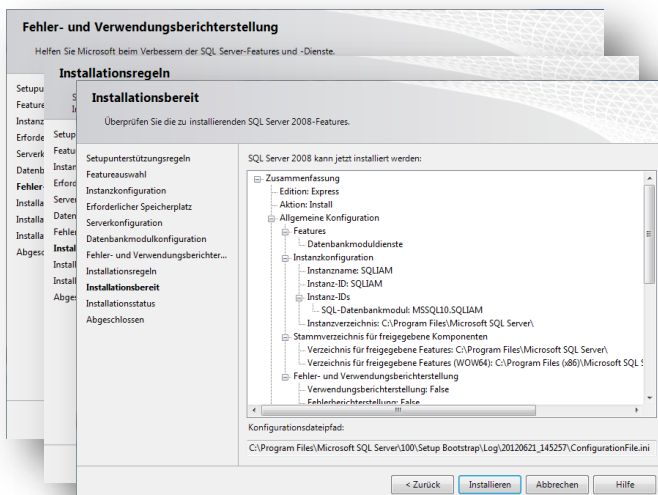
Fehler- und Verwendungsberichterstellung

Helfen Sie Microsoft beim Verbessern der SQL Server-Features und -Dienste.

Setup
Feature
Instanz
Erforde
Serverk
Datenb
Fehler-
Installa
Installa
Installa
Abgesc

Installationsregeln

S
Ir

Setup
Featu
Instan
Erford
Server
Daten
Fehler
Insta
Insta
Insta
Abges

Installationsbereit

Überprüfen Sie die zu installierenden SQL Server 2008-Features.

Setupunterstützungsregeln
Featureauswahl
Instanzkonfiguration
Erforderlicher Speicherplatz
Serverkonfiguration
Datenbankmodulkonfiguration
Fehler- und Verwendungsberichter...
Installationsregeln
Installationsbereit
Installationsstatus
Abgeschlossen

SQL Server 2008 kann jetzt installiert werden:

Zusammenfassung
Edition: Express
Aktion: Install
Allgemeine Konfiguration
Features
Datenbankmoduldienste
Instanzkonfiguration
Instanzname: SQLIAM
Instanz-ID: SQLIAM
Instanz-IDs
SQL-Datenbankmodul: MSSQL10.SQLIAM
Instanzverzeichnis: C:\Program Files\Microsoft SQL Server\
Stammverzeichnis für freigegebene Komponenten
Verzeichnis für freigegebene Features: C:\Program Files\Microsoft SQL Server\
Verzeichnis für freigegebene Features (WOW64): C:\Program Files (x86)\Microsoft SQL S
Fehler- und Verwendungsberichterstellung
Verwendungsberichterstellung: False
Fehlerberichterstellung: False

Konfigurationsdateipfad:

C:\Program Files\Microsoft SQL Server\100\Setup Bootstrap\Log\20120621_145257\ConfigurationFile.ini

< Zurück | Installieren | Abbrechen | Hilfe